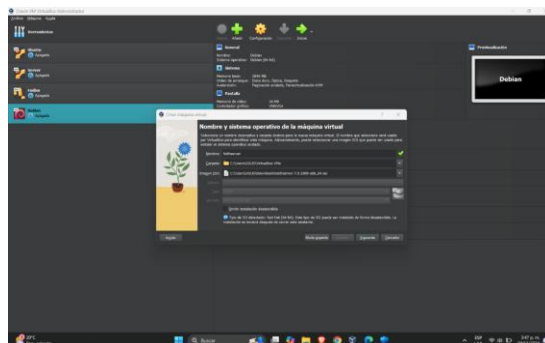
Oracle VM VirtualBox Administrador
Archivo Máquina Ayuda

Herramientas

Nueva Añadir Configuración Descartar Iniciar

General
Sistema

Previsualización

Debian

Crear máquina virtual

Nombre y sistema operativo de la máquina virtual

Nombre: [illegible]
Carpeta: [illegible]
Imagen ISO: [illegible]

Omitir instalación desatendida

Ayuda

Modo experto Anterior Siguiente Cancelar

Buscar